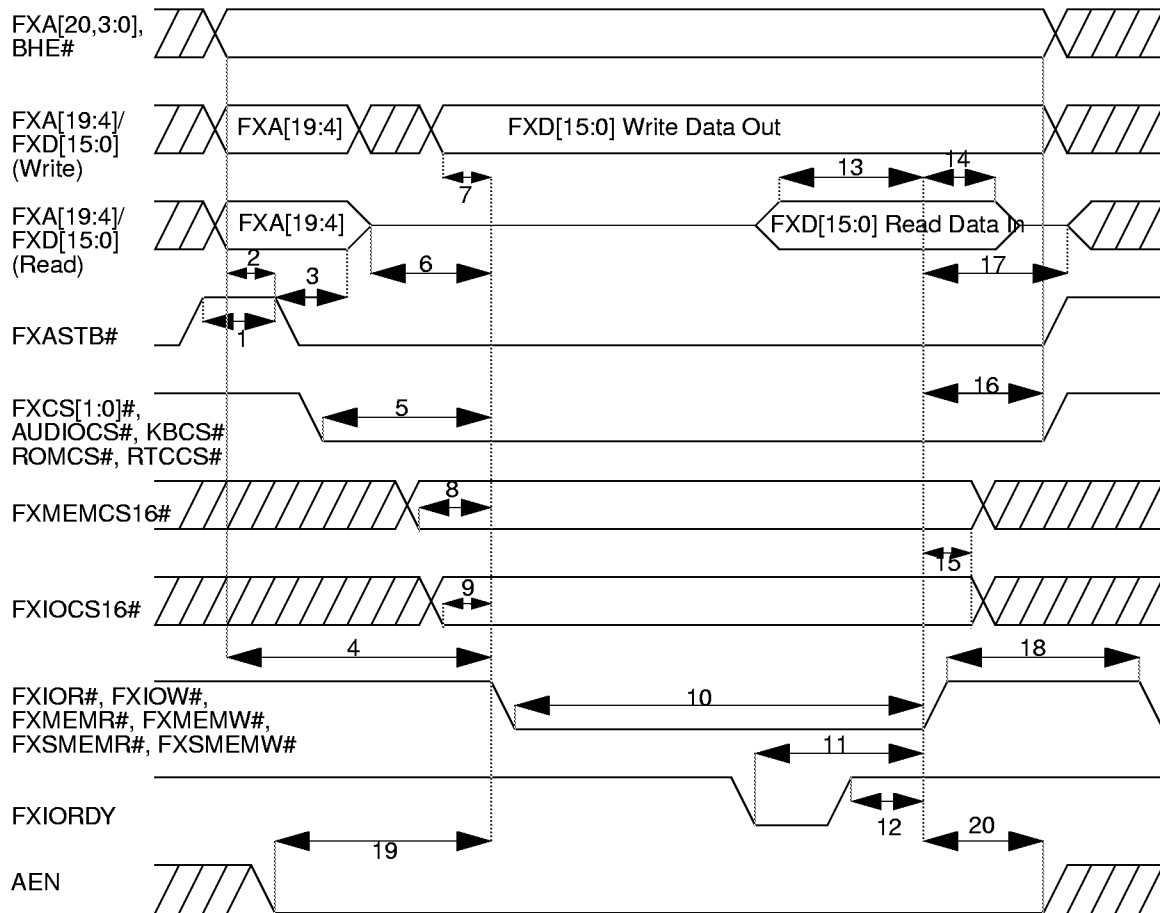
FXA[20,3:0], BHE#

FXA[19:4]/ FXD[15:0] (Write)

FXA[19:4]

FXD[15:0] Write Data Out

7

13

14

FXA[19:4]/ FXD[15:0] (Read)

FXA[19:4]

FXD[15:0] Read Data In

2

3

6

17

FXASTB#

1

FXCS[1:0]#, AUDIOCS#, KBCS# ROMCS#, RTCCS#

5

16

FXMEMCS16#

8

15

FXIOCS16#

9

4

18

FXIOR#, FXIOW#, FXMEMR#, FXMEMW#, FXSMEMR#, FXSMEMW#

10

11

FXIORDY

12

19

20

AEN